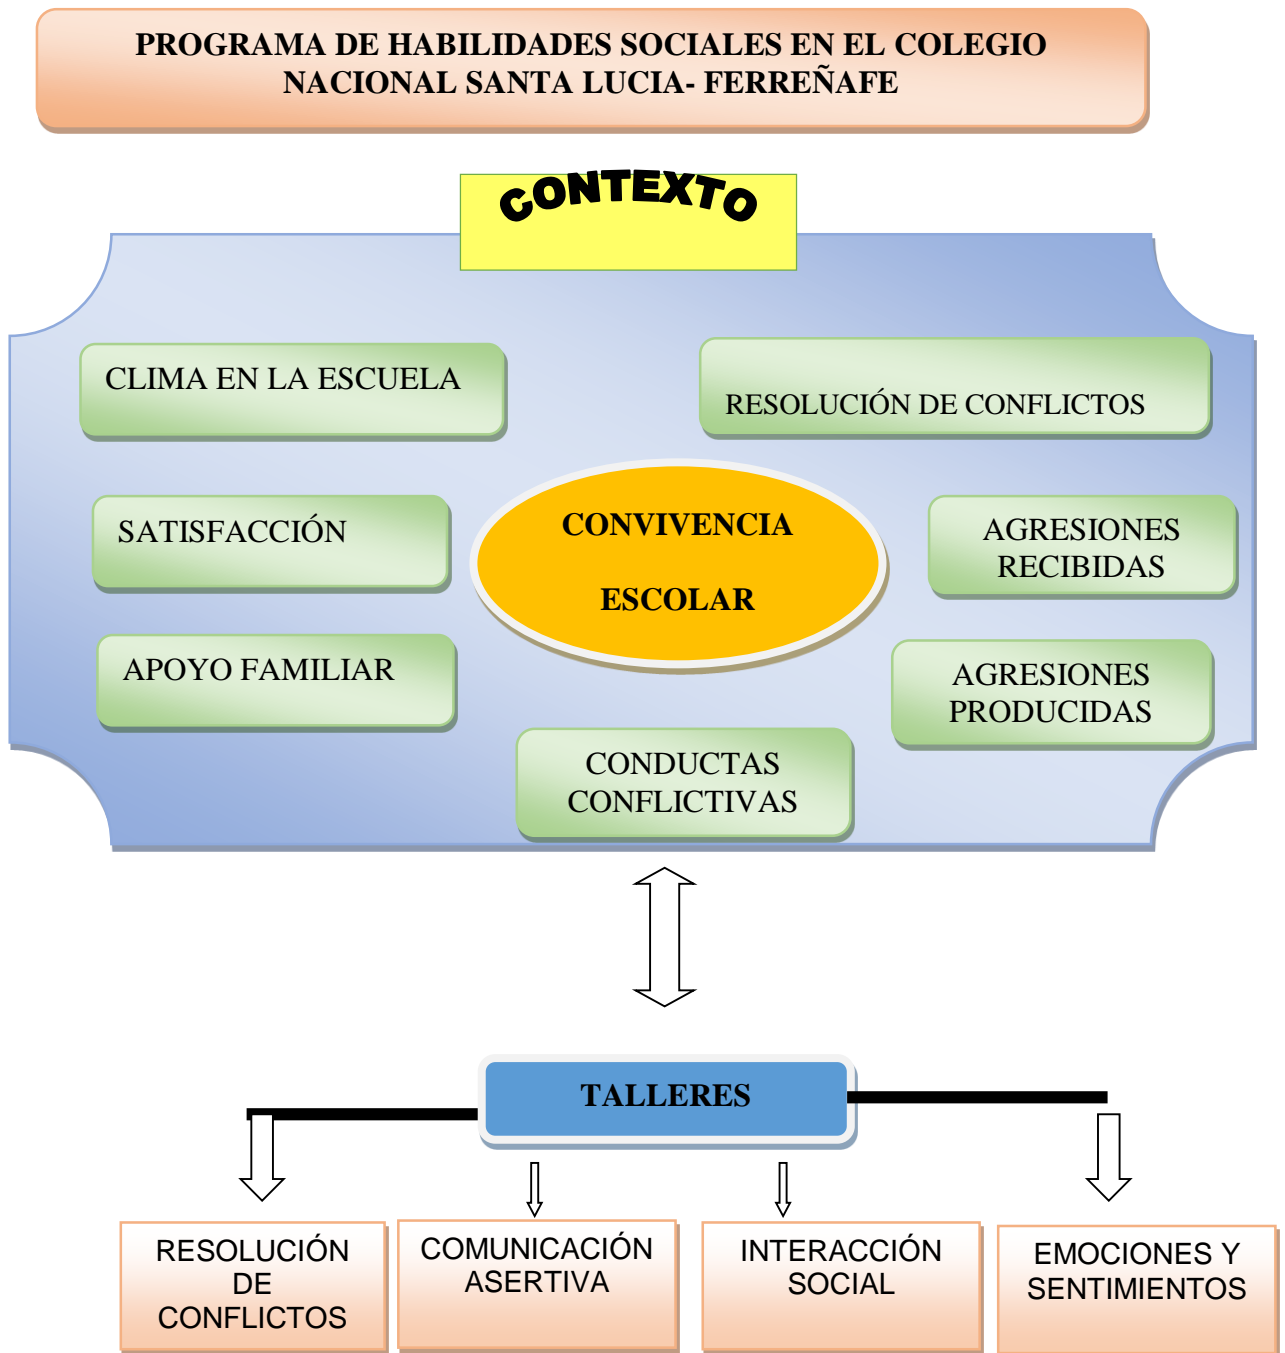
PROGRAMA DE HABILIDADES SOCIALES EN EL COLEGIO NACIONAL SANTA LUCIA- FERREÑAFE

CONTEXTO

CLIMA EN LA ESCUELA

RESOLUCIÓN DE CONFLICTOS

SATISFACCIÓN

CONVIVENCIA ESCOLAR

AGRESIONES RECIBIDAS

APOYO FAMILIAR

AGRESIONES PRODUCIDAS

CONDUCTAS CONFLICTIVAS

TALLERES

RESOLUCIÓN DE CONFLICTOS

COMUNICACIÓN ASERTIVA

INTERACCIÓN SOCIAL

EMOCIONES Y SENTIMIENTOS